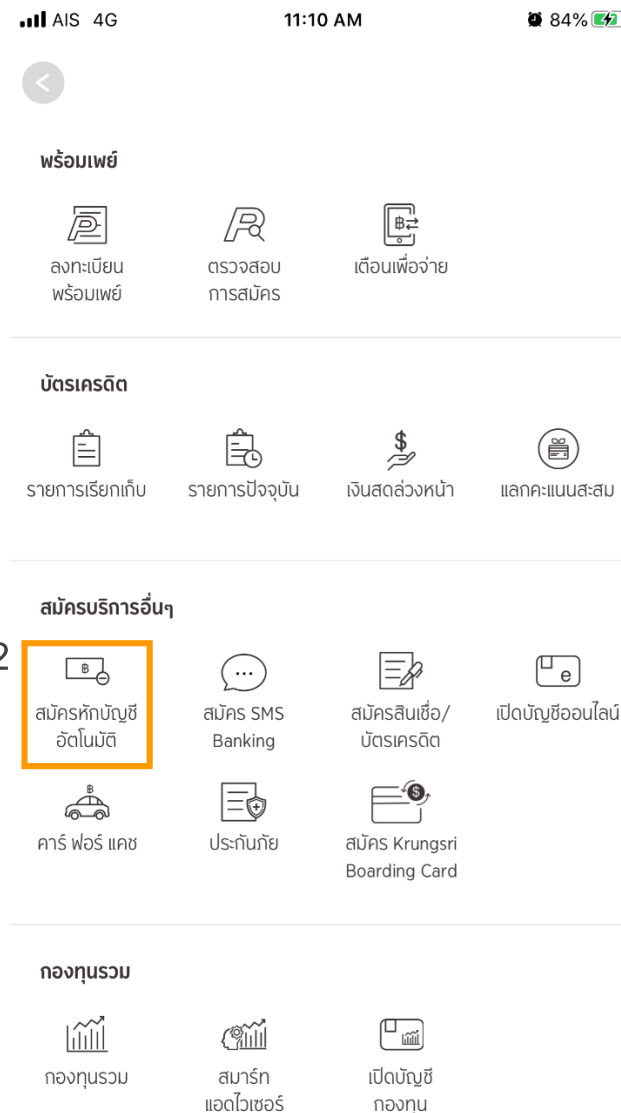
AIS 4G 11:10 AM 84%

พร้อมเพย์

ลงทะเบียน พร้อมเพย์

ตรวจสอบ การสมัคร

เตือนเพื่อจ่าย

บัตรเครดิต

รายการเรียกเก็บ

รายการปัจจุบัน

เงินสดล่วงหน้า

แลกคะแนนสะสม

สมัครบริการอื่นๆ

2

สมัครหักบัญชี อัตโนมัติ

สมัคร SMS Banking

สมัครสินเชื่อ/ บัตรเครดิต

เปิดบัญชีออนไลน์

คาร์ ฟอร์ แคช

ประกันภัย

สมัคร Krungsri Boarding Card

กองทุนรวม

กองทุนรวม

สมาร์ท แอดไวเซอร์

เปิดบัญชี กองทุน